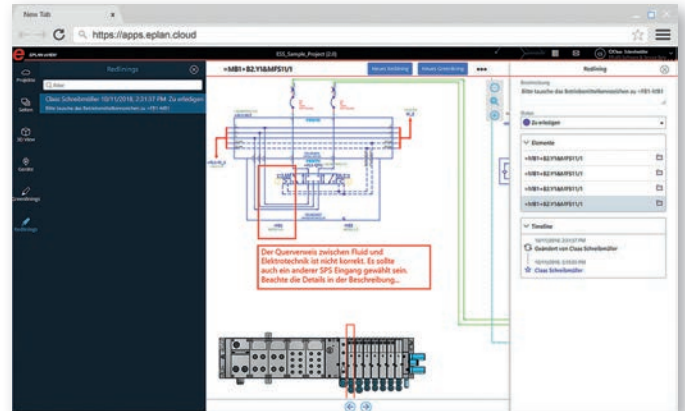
New Tab

https://apps.eplan.cloud

ESS_Sample_Project (2.0)

Redlinings

Filter

Claas Schreibmüller 10/11/2018, 2:31:57 PM Zu erledigen

Bitte tausche das Betriebsmittelkennzeichen zu =FB1-MB1

Projekte

Seiten

3D View

Suche

Greenlinings

Redlinings

=MB1+B2.Y1&MFS11/1

Neues Redlining

Neues Greenlining

Redlining

Beschreibung

Bitte tausche das Betriebsmittelkennzeichen zu =FB1-MB1

Status

Zu erledigen

Elemente

=MB1+B2.Y1&MFS11/1

=MB1+B2.Y1&MFS11/1

=MB1+B2.Y1&MFS11/1

=MB1+B2.Y1&MFS11/1

Timeline

10/11/2018, 2:31:57 PM

Geändert von Claas Schreibmüller

10/11/2018, 2:31:55 PM

Claas Schreibmüller

Der Querverweis zwischen Fluid und Elektrotechnik ist nicht korrekt. Es sollte auch ein anderer SPS Eingang gewählt sein. Beachte die Details in der Beschreibung.